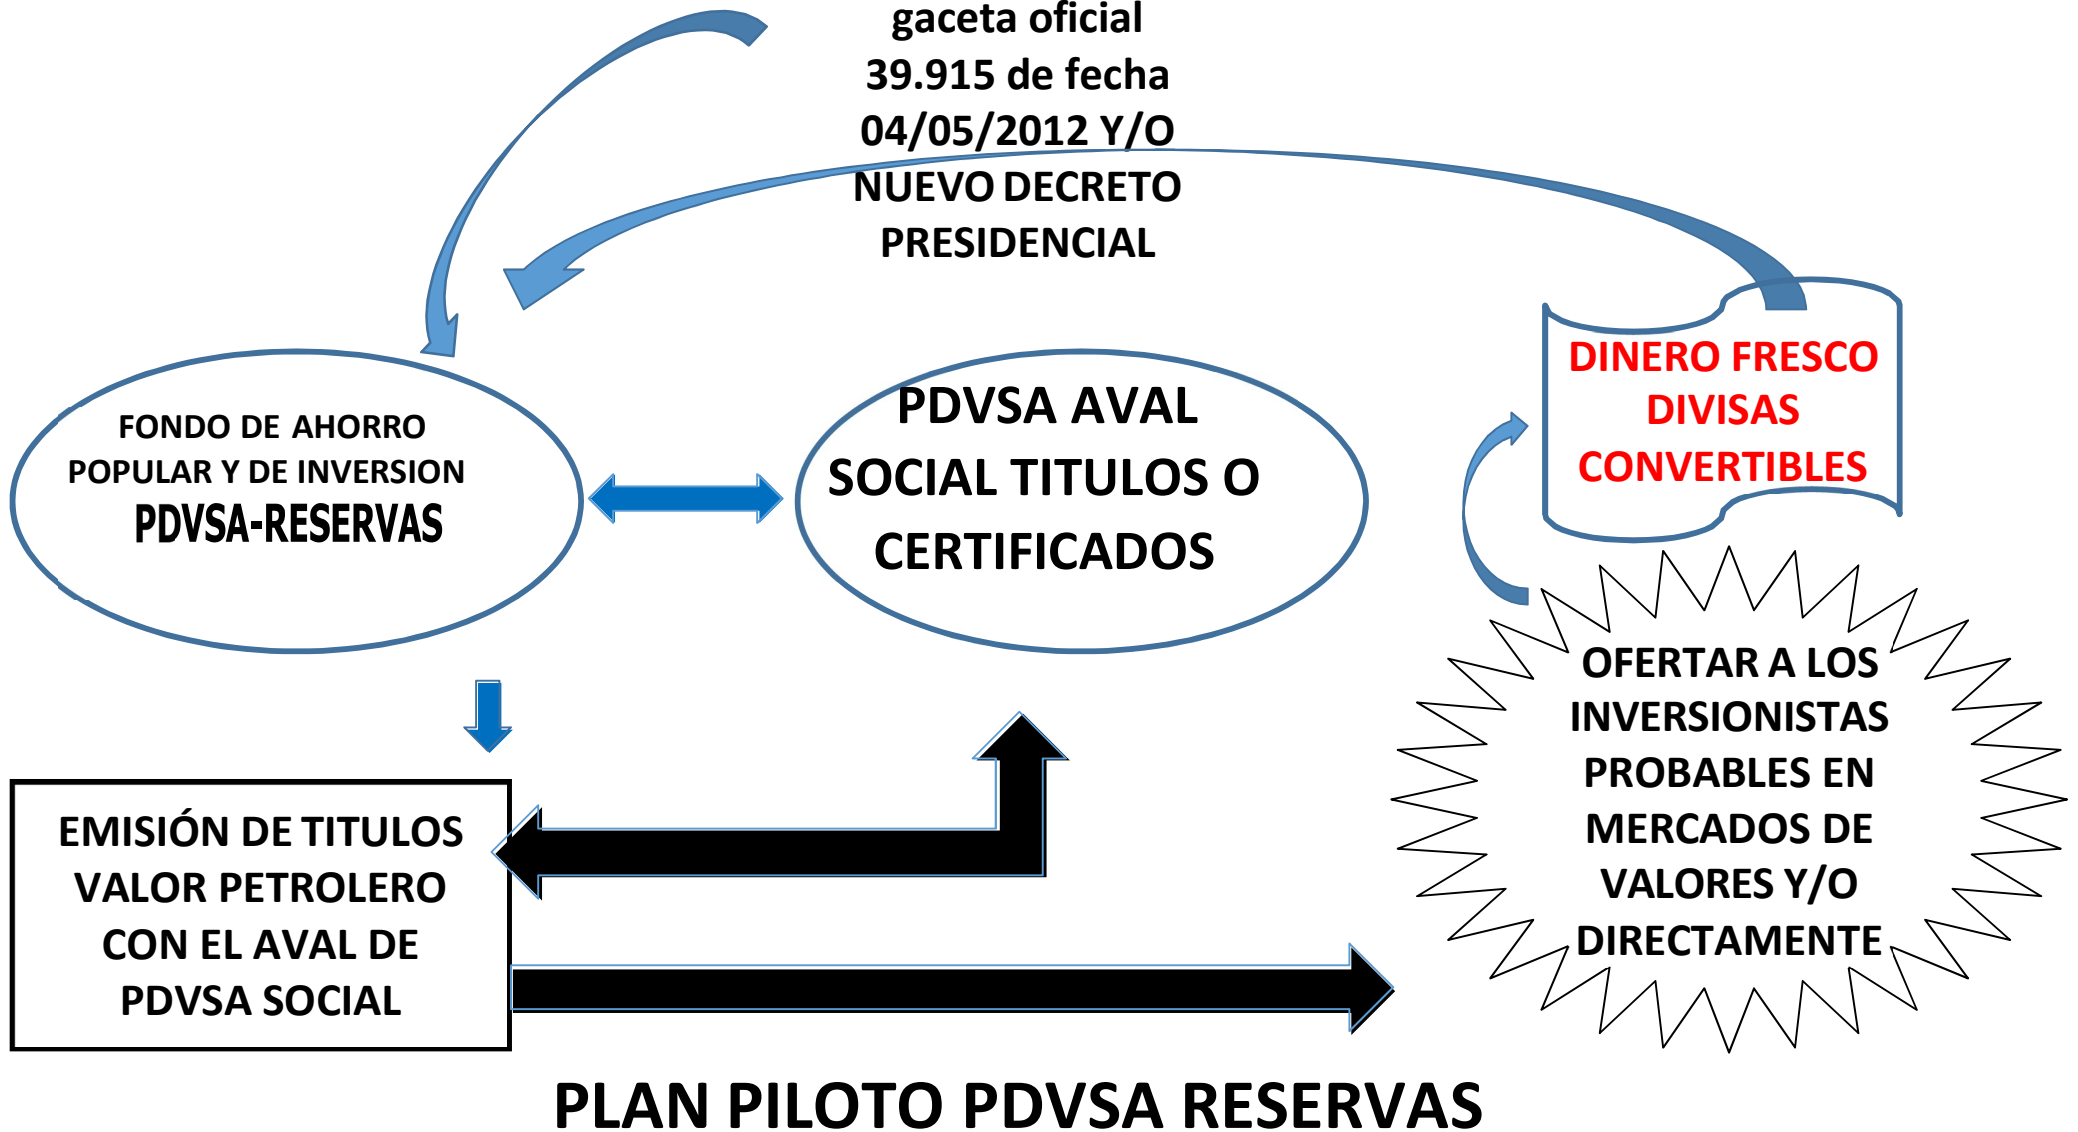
gaceta oficial
39.915 de fecha
04/05/2012 Y/O
NUEVO DECRETO
PRESIDENCIAL

DINERO FRESCO
DIVISAS
CONVERTIBLES

FONDO DE AHORRO
POPULAR Y DE INVERSION
PDVSA-RESERVAS

PDVSA AVAL
SOCIAL TITULOS O
CERTIFICADOS

OFERTAR A LOS
INVERSIONISTAS
PROBABLES EN
MERCADOS DE
VALORES Y/O
DIRECTAMENTE

EMISIÓN DE TITULOS
VALOR PETROLERO
CON EL AVAL DE
PDVSA SOCIAL

PLAN PILOTO PDVSA RESERVAS